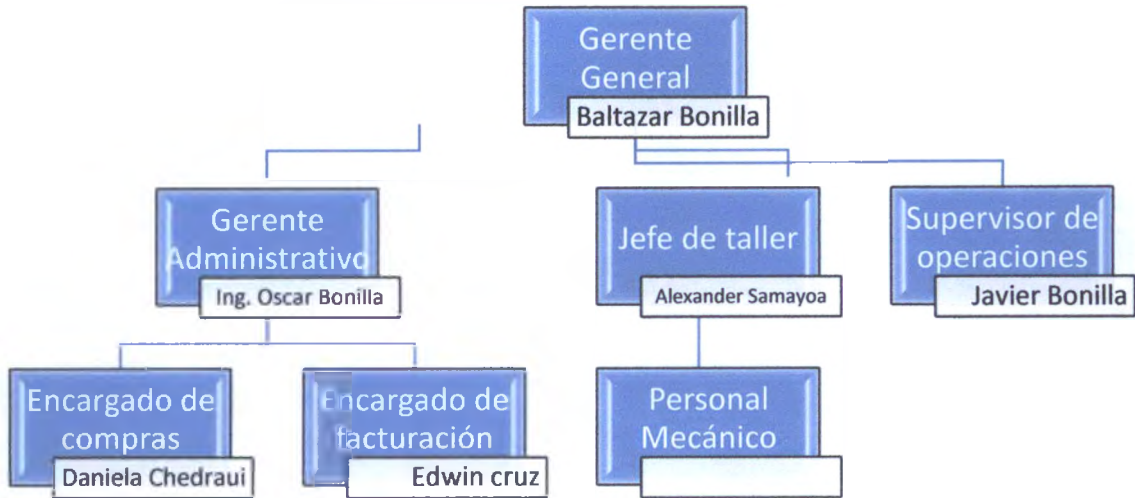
Gerente General
Baltazar Bonilla

Gerente Administrativo
Ing. Oscar Bonilla

Jefe de taller
Alexander Samayoa

Supervisor de operaciones
Javier Bonilla

Encargado de compras
Daniela Chedraui

Encargado de facturación
Edwin cruz

Personal Mecánico